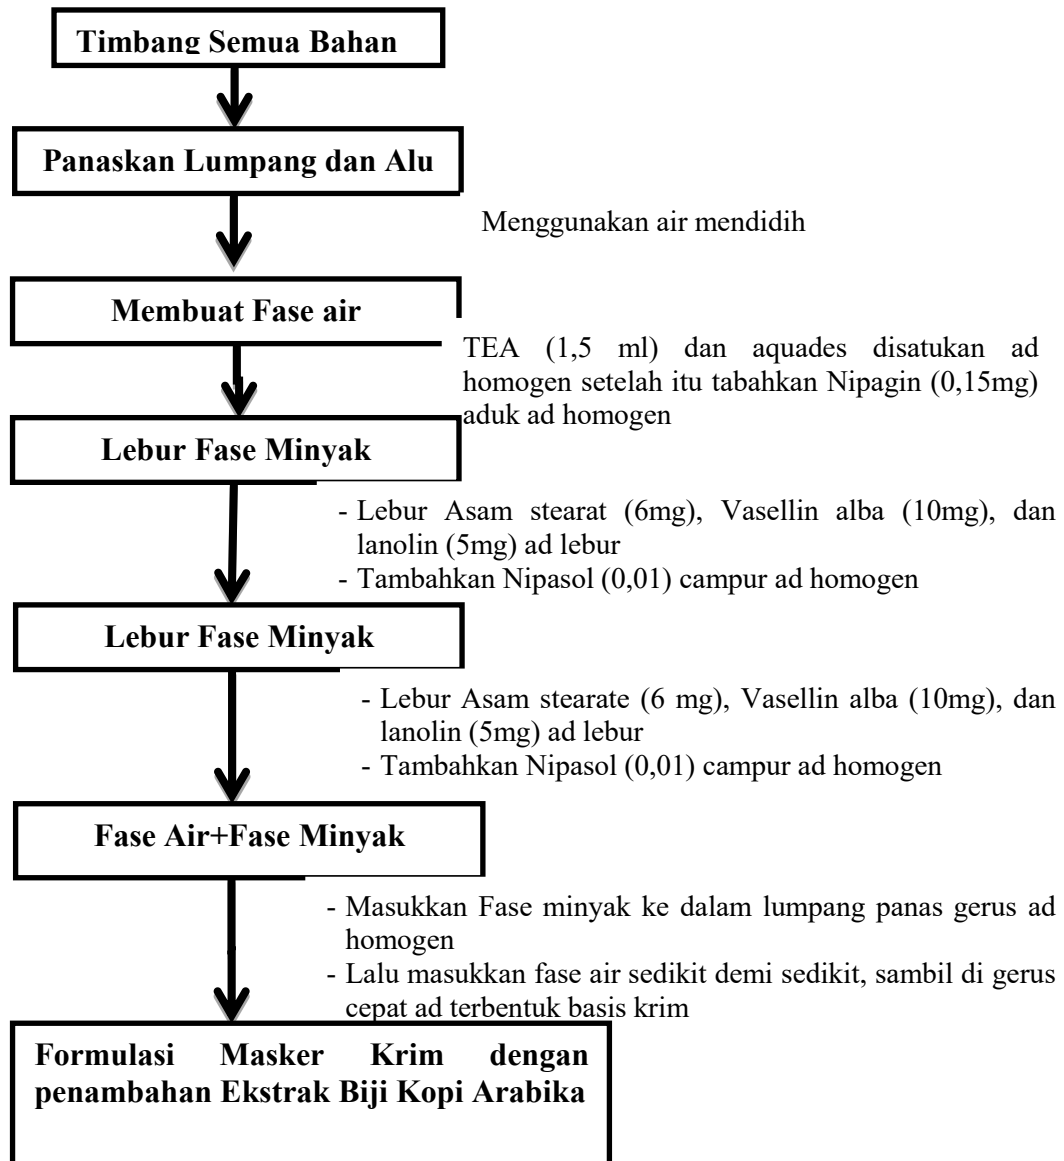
Timbang Semua Bahan

Panaskan Lumpang dan Alu

Menggunakan air mendidih

Membuat Fase air

TEA (1,5 ml) dan aquades disatukan ad homogen setelah itu tabahkan Nipagin (0,15mg) aduk ad homogen

Lebur Fase Minyak

- Lebur Asam stearat (6mg), Vasellin alba (10mg), dan lanolin (5mg) ad lebur
- Tambahkan Nipasol (0,01) campur ad homogen

Lebur Fase Minyak

- Lebur Asam stearate (6 mg), Vasellin alba (10mg), dan lanolin (5mg) ad lebur
- Tambahkan Nipasol (0,01) campur ad homogen

Fase Air+Fase Minyak

- Masukkan Fase minyak ke dalam lumpang panas gerus ad homogen
- Lalu masukkan fase air sedikit demi sedikit, sambil di gerus cepat ad terbentuk basis krim

Formulasi Masker Krim dengan penambahan Ekstrak Biji Kopi Arabika